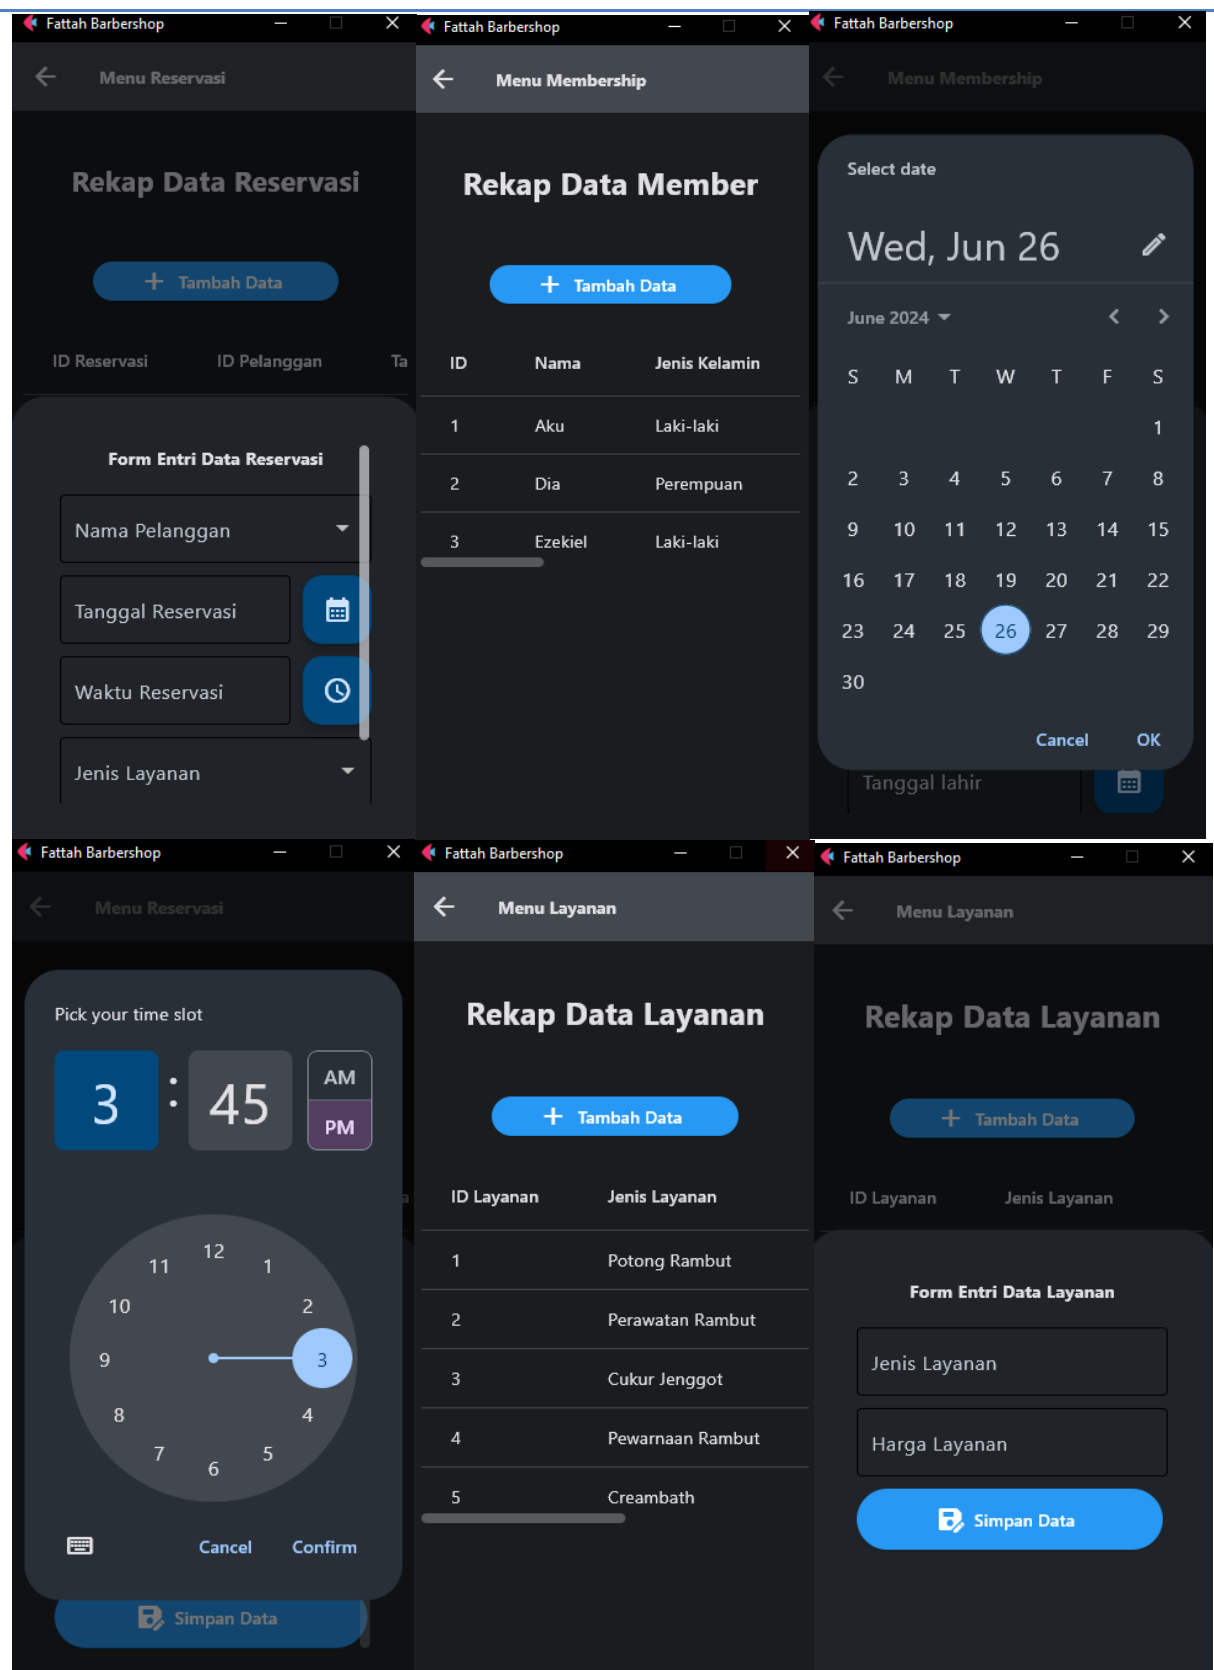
Fattah Barbershop

Menu Reservasi

Rekap Data Reservasi

Tambah Data

| ID Reservasi | ID Pelanggan | Ta |
|---|---|---|

Form Entri Data Reservasi

Nama Pelanggan

Tanggal Reservasi

Waktu Reservasi

Jenis Layanan

Fattah Barbershop

Menu Membership

Rekap Data Member

Tambah Data

| ID | Nama | Jenis Kelamin |
|---|---|---|
| 1 | Aku | Laki-laki |
| 2 | Dia | Perempuan |
| 3 | Ezekiel | Laki-laki |

Fattah Barbershop

Menu Membership

Select date

Wed, Jun 26

June 2024

| S | M | T | W | T | F | S |
|---|---|---|---|---|---|---|
| | | | | | | 1 |
| 2 | 3 | 4 | 5 | 6 | 7 | 8 |
| 9 | 10 | 11 | 12 | 13 | 14 | 15 |
| 16 | 17 | 18 | 19 | 20 | 21 | 22 |
| 23 | 24 | 25 | 26 | 27 | 28 | 29 |
| 30 | | | | | | |

Cancel OK

Tanggal lahir

Fattah Barbershop

Menu Reservasi

Pick your time slot

3 : 45

AM

PM

12 1 2 3 4 5 6 7 8 9 10 11

Cancel Confirm

Simpan Data

Fattah Barbershop

Menu Layanan

Rekap Data Layanan

Tambah Data

| ID Layanan | Jenis Layanan |
|---|---|
| 1 | Potong Rambut |
| 2 | Perawatan Rambut |
| 3 | Cukur Jenggot |
| 4 | Pewarnaan Rambut |
| 5 | Creambath |

Fattah Barbershop

Menu Layanan

Rekap Data Layanan

Tambah Data

| ID Layanan | Jenis Layanan |
|---|---|

Form Entri Data Layanan

Jenis Layanan

Harga Layanan

Simpan Data